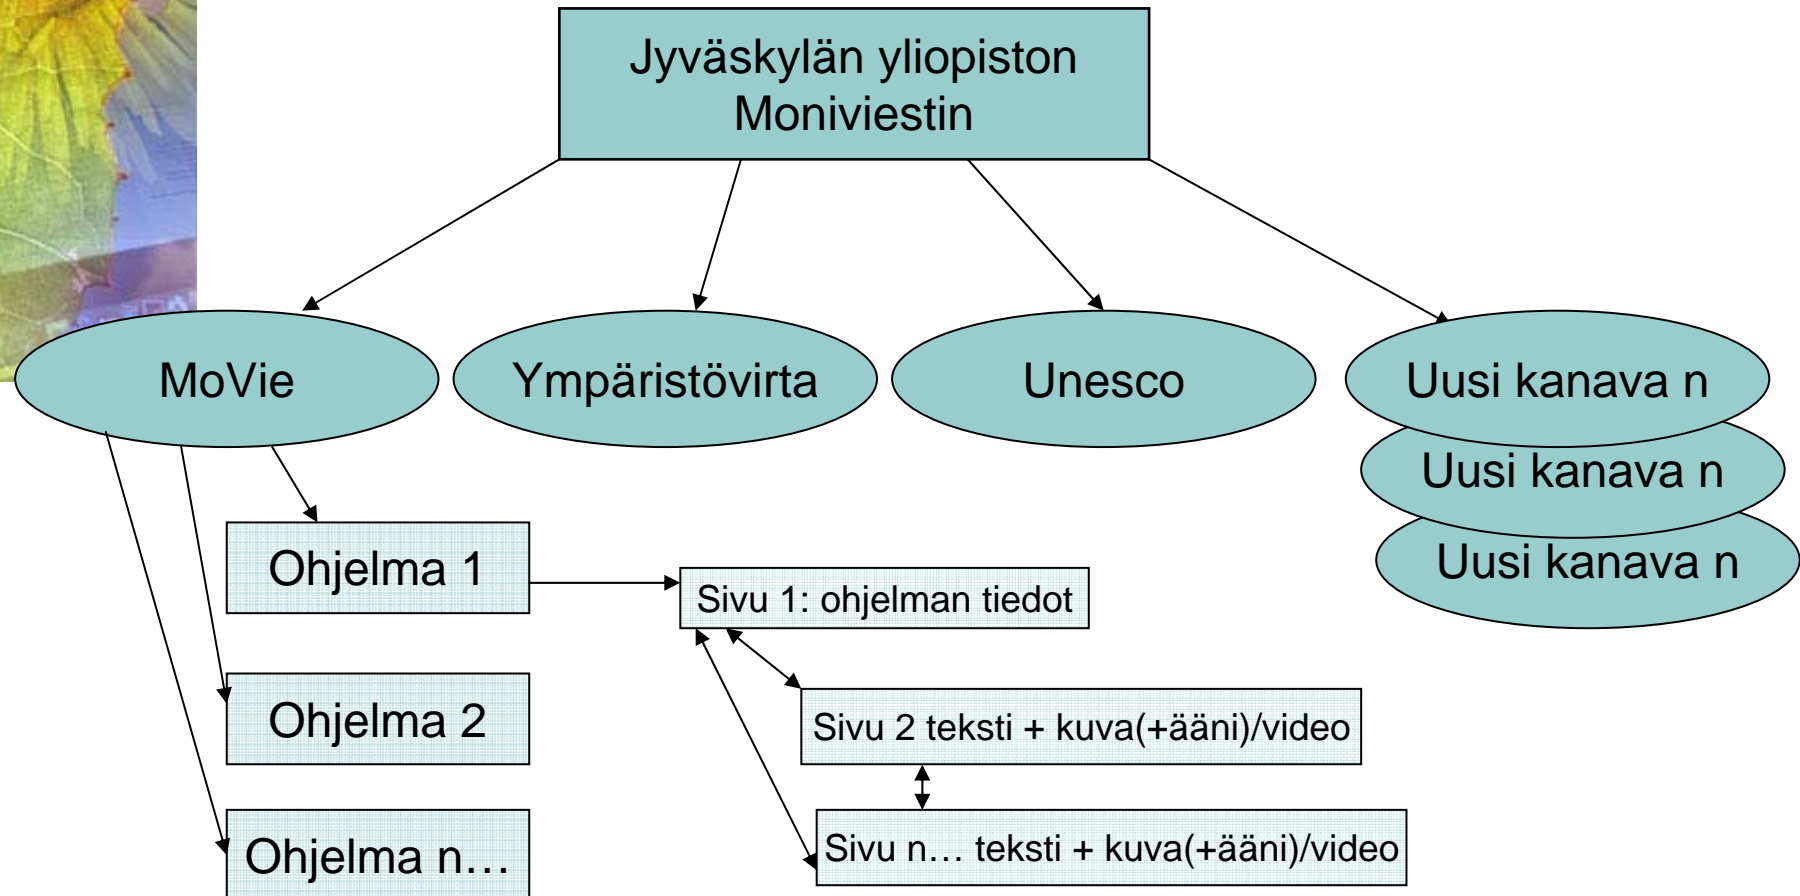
Jyväskylän yliopiston Moniviestin

MoVie

Ympäristövirta

Unesco

Uusi kanava n

Uusi kanava n

Uusi kanava n

Ohjelma 1

Ohjelma 2

Ohjelma n…

Sivu 1: ohjelman tiedot

Sivu 2 teksti + kuva(+ääni)/video

Sivu n… teksti + kuva(+ääni)/video